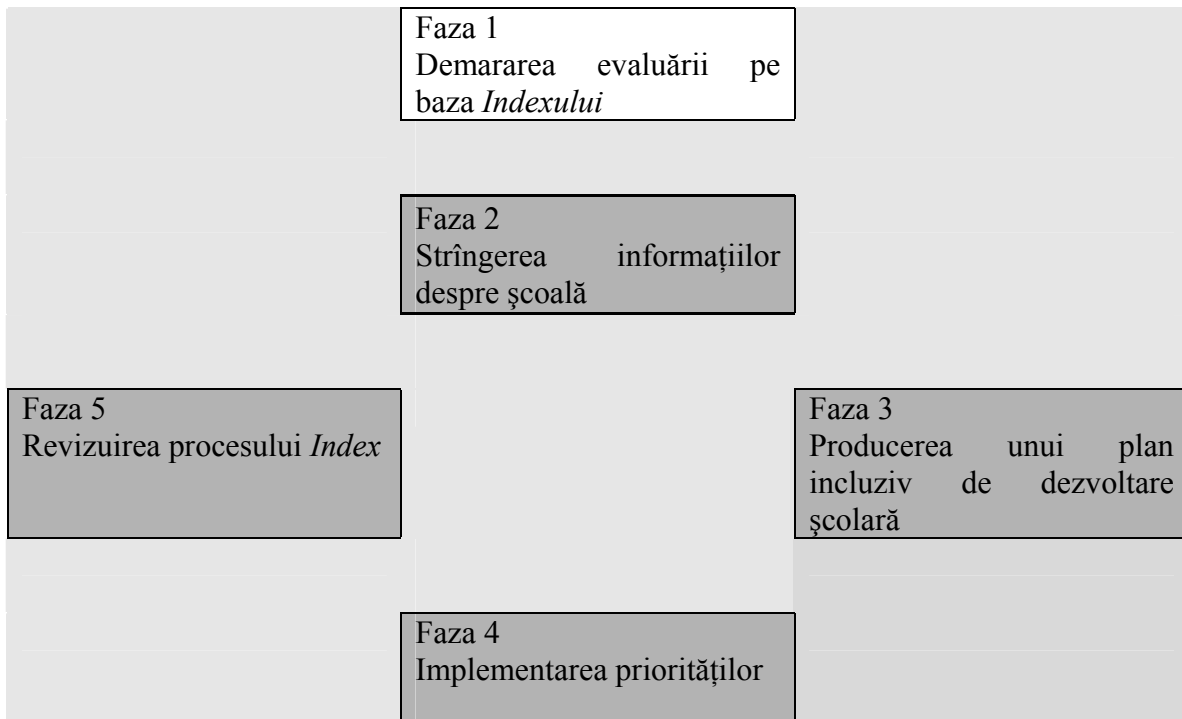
Faza 1
Demararea evaluării pe baza *Indexului*

Faza 2
Strîngerea informaţiilor despre şcoală

Faza 5
Revizuirea procesului *Index*

Faza 3
Producerea unui plan incluziv de dezvoltare şcolară

Faza 4
Implementarea priorităţilor